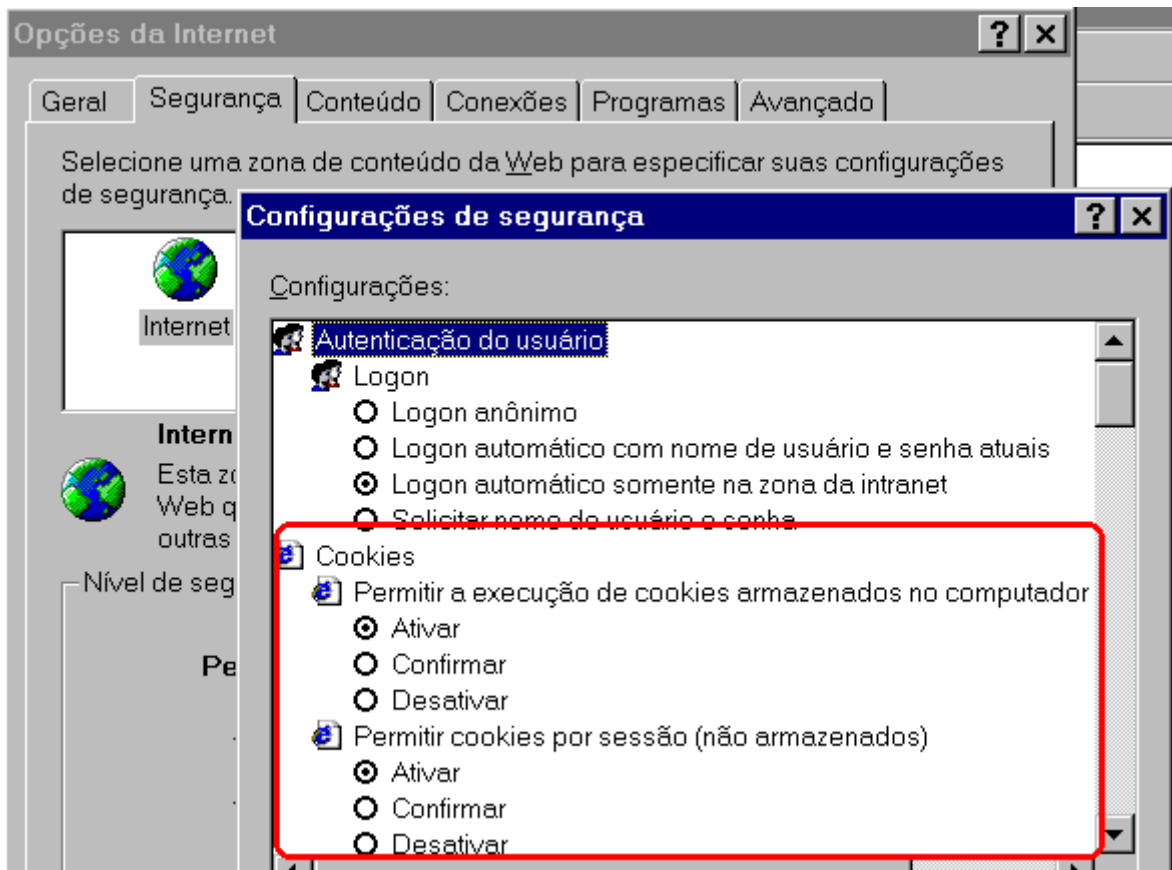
Opções da Internet

Geral | Segurança | Conteúdo | Conexões | Programas | Avançado

Selecione uma zona de conteúdo da Web para especificar suas configurações de segurança.

Internet

Intern

Esta zo
Web q
outras

Nível de seg

Pe

Configurações de segurança

Configurações:

Autenticação do usuário
Logon
Logon anônimo
Logon automático com nome de usuário e senha atuais
Logon automático somente na zona da intranet
Solicitar nome do usuário e senha
Cookies
Permitir a execução de cookies armazenados no computador
Ativar
Confirmar
Desativar
Permitir cookies por sessão (não armazenados)
Ativar
Confirmar
Desativar